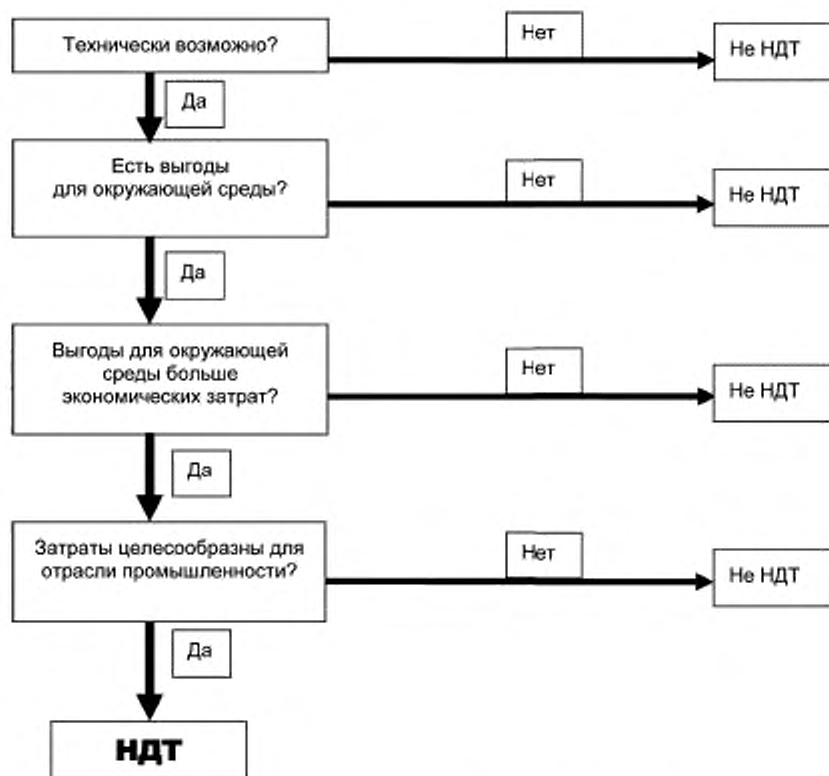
Технически возможно?

Нет

Не НДТ

Да

Есть выгоды для окружающей среды?

Нет

Не НДТ

Да

Выгоды для окружающей среды больше экономических затрат?

Нет

Не НДТ

Да

Затраты целесообразны для отрасли промышленности?

Нет

Не НДТ

Да

НДТ